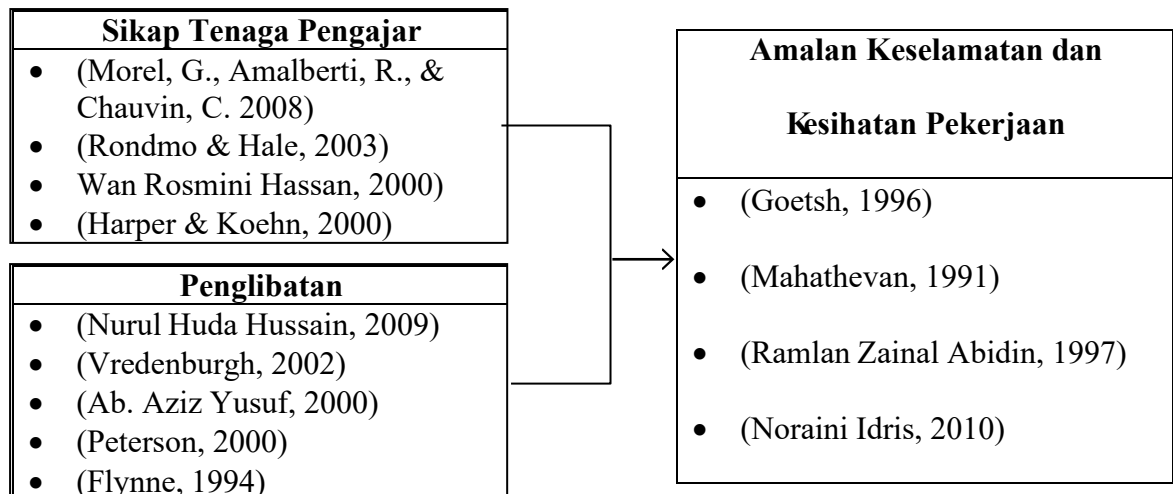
Sikap Tenaga Pengajar
- (Morel, G., Amalberti, R., & Chauvin, C. 2008)
- (Rondmo & Hale, 2003)
- Wan Rosmini Hassan, 2000)
- (Harper & Koehn, 2000)

Penglibatan
- (Nurul Huda Hussain, 2009)
- (Vredenburgh, 2002)
- (Ab. Aziz Yusuf, 2000)
- (Peterson, 2000)
- (Flynne, 1994)

Amalan Keselamatan dan

Kesihatan Pekerjaan

- (Goetsh, 1996)
- (Mahathevan, 1991)
- (Ramlan Zainal Abidin, 1997)
- (Noraini Idris, 2010)